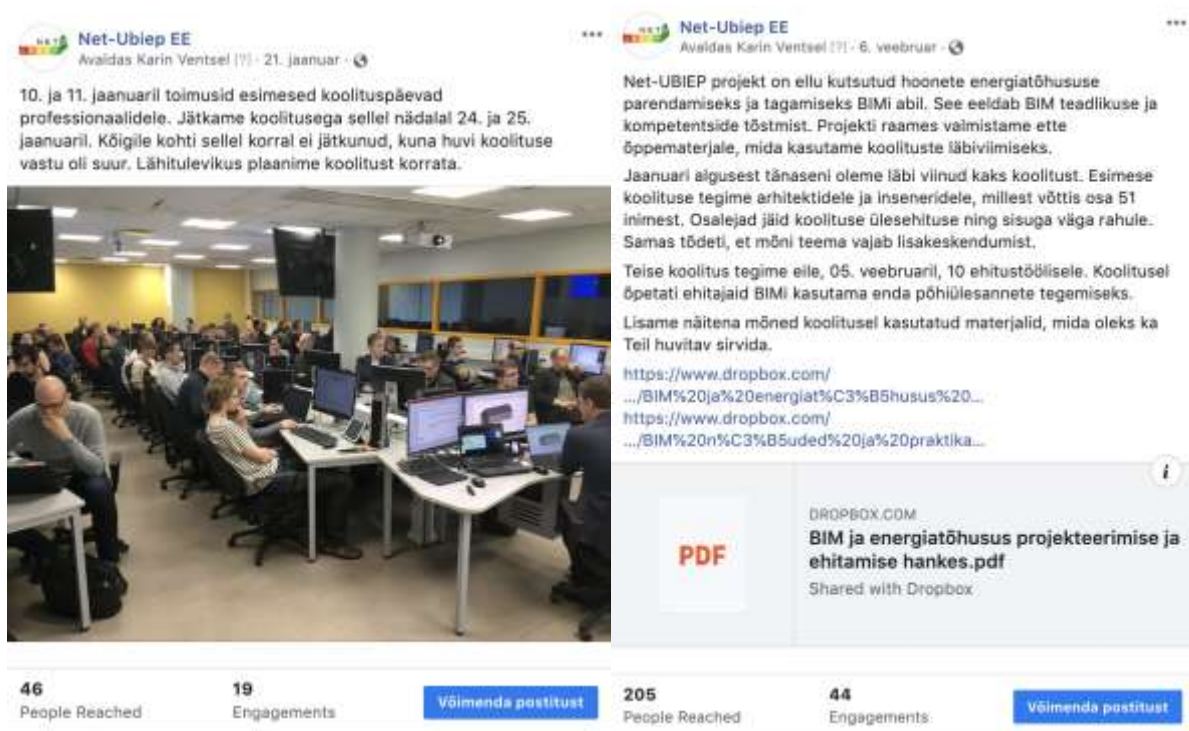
Net-Ubiep EE
Avaldas Karin Ventsel [?] · 21. jaanuar ·

10. ja 11. jaanuaril toimusid esimesed koolituspäevad professionaalidele. Jätkame koolitusega sellel nädalal 24. ja 25. jaanuaril. Kõigile kohti sellel korral ei jätkunud, kuna huvi koolituse vastu oli suur. Lähitulevikus plaanime koolitust korrata.

46
People Reached

19
Engagements

Võimenda postitust

Net-Ubiep EE
Avaldas Karin Ventsel [?] · 6. veebruar ·

Net-UBIEP projekt on ellu kutsutud hoonete energiatõhususe parendamiseks ja tagamiseks BIMi abil. See eeldab BIM teadlikuse ja kompetentside tõstmist. Projekti raames valmistame ette õppematerjale, mida kasutame koolituste läbiviimiseks.

Jaanuari algusest tänaseni oleme läbi viinud kaks koolitust. Esimese koolituse tegime arhitektidele ja inseneridele, millest võttis osa 51 inimest. Osalejad jäid koolituse ülesehituse ning sisuga väga rahule. Samas tõdeti, et mõni teema vajab lisakeskendumist.

Teise koolitus tegime eile, 05. veebruaril, 10 ehitustöölisele. Koolitusel õpetati ehitajaid BIMi kasutama enda põhiülesannete tegemiseks.

Lisame näitena mõned koolitusel kasutatud materjalid, mida oleks ka Teil huvitav sirvida.

https://www.dropbox.com/
.../BIM%20ja%20energiat%C3%B5husus%20...
https://www.dropbox.com/
.../BIM%20n%C3%B5uded%20ja%20praktika...

i

PDF

DROPBOX.COM
BIM ja energiatõhusus projekteerimise ja ehitamise hankes.pdf
Shared with Dropbox

205
People Reached

44
Engagements

Võimenda postitust